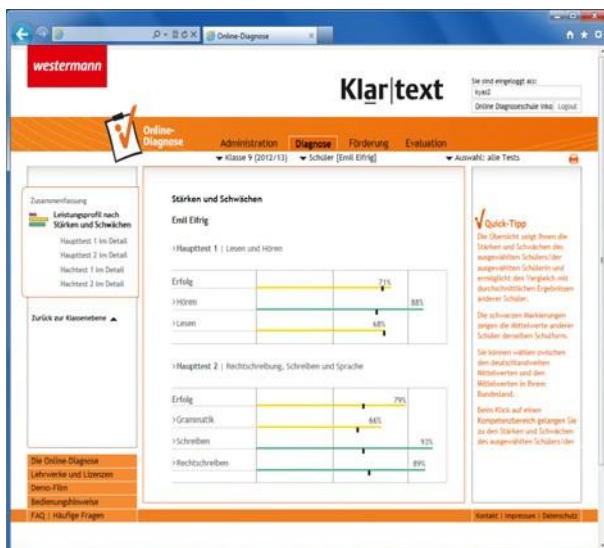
Online-Diagnose

westermann

Klar|text

Sie sind eingeloggt als:
kyat2
Online Diagnoseschule Inko | Logout

Online-Diagnose

Administration Diagnose Förderung Evaluation

Klasse 9 (2012/13) Schüler [Emil Elfrig] Auswahl: alle Tests

Zusammenfassung
Leistungsprofil nach Stärken und Schwächen
Haupttest 1 im Detail
Haupttest 2 im Detail
Nachtest 1 im Detail
Nachtest 2 im Detail

Zurück zur Klassenebene

Stärken und Schwächen

Emil Elfrig

› Haupttest 1 | Lesen und Hören

Erfolg 71%
› Hören 88%
› Lesen 68%

› Haupttest 2 | Rechtschreibung, Schreiben und Sprache

Erfolg 79%
› Grammatik 66%
› Schreiben 93%
› Rechtschreiben 89%

Quick-Tipp
Die Übersicht zeigt Ihnen die Stärken und Schwächen des ausgewählten Schülers/der ausgewählten Schülerin und ermöglicht den Vergleich mit durchschnittlichen Ergebnissen anderer Schüler.

Die schwarzen Markierungen zeigen die Mittelwerte anderer Schüler derselben Schulform.

Sie können wählen zwischen den deutschlandweiten Mittelwerten und den Mittelwerten in Ihrem Bundesland.

Beim Klick auf einen Kompetenzbereich gelangen Sie zu den Stärken und Schwächen des ausgewählten Schülers/der

Die Online-Diagnose
Lehrwerke und Lizenzen
Demo-Film
Bedienungshinweise
FAQ | Häufige Fragen

Kontakt | Impressum | Datenschutz